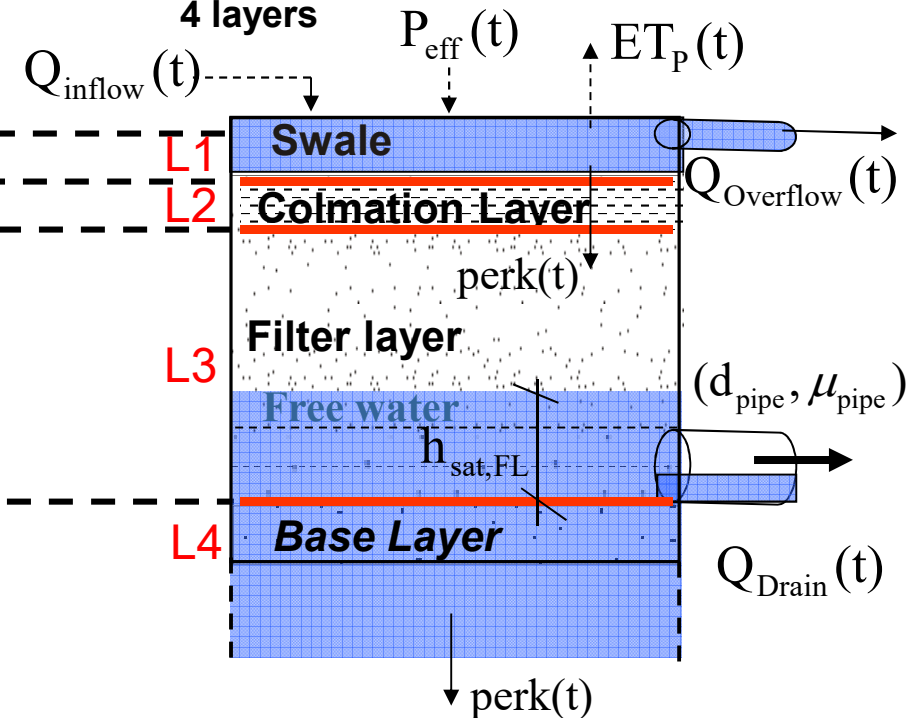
4 layers

$P_{eff}(t)$

$ET_P(t)$

$Q_{inflow}(t)$

Swale

L1

$Q_{Overflow}(t)$

L2

Colmation Layer

perk(t)

Filter layer

L3

$(d_{pipe}, \mu_{pipe})$

Free water

$h_{sat,FL}$

L4

Base Layer

$Q_{Drain}(t)$

perk(t)